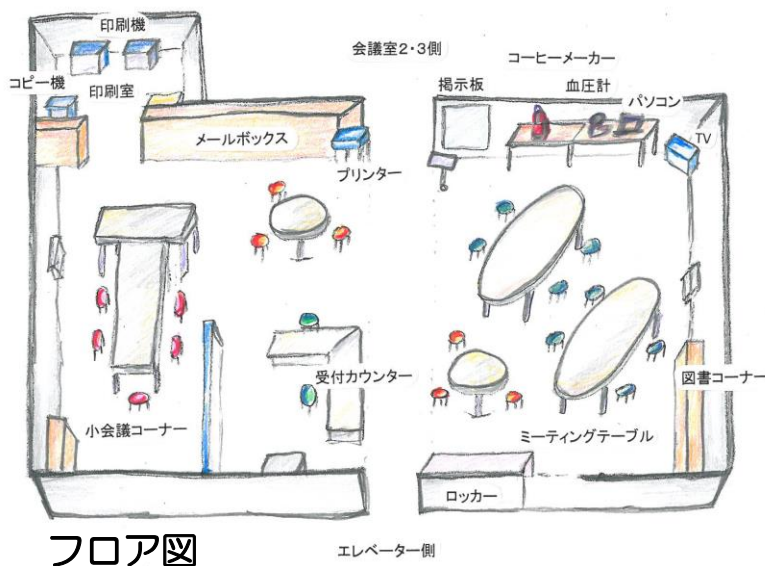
印刷機

会議室2・3側

コーヒーメーカー

コピー機

印刷室

掲示板

血圧計

パソコン

メールボックス

TV

プリンター

受付カウンター

図書コーナー

小会議コーナー

ミーティングテーブル

ロッカー

フロア図

エレベーター側